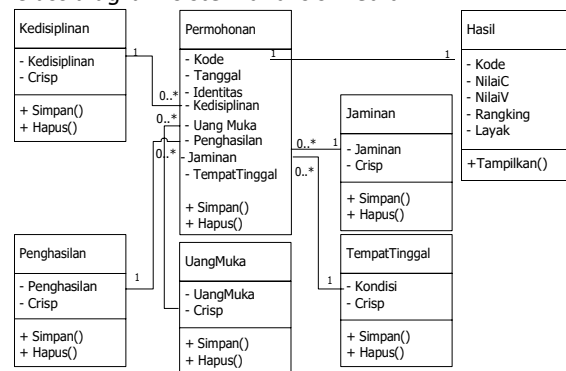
Kedisiplinan

- Kedisiplinan
- Crisp

+ Simpan()
+ Hapus()

1

0..*

0..*

0..*

Permohonan

- Kode
- Tanggal
- Identitas
- Kedisiplinan
- Uang Muka
- Penghasilan
- Jaminan
- TempatTinggal

+ Simpan()
+ Hapus()

1

1

Hasil

- Kode
- NilaiC
- NilaiV
- Rangking
- Layak

+Tampilkan()

0..*

1

Jaminan

- Jaminan
- Crisp

+ Simpan()
+ Hapus()

0..*

Penghasilan

- Penghasilan
- Crisp

+ Simpan()
+ Hapus()

1

UangMuka

- UangMuka
- Crisp

+ Simpan()
+ Hapus()

1

TempatTinggal

- Kondisi
- Crisp

+ Simpan()
+ Hapus()